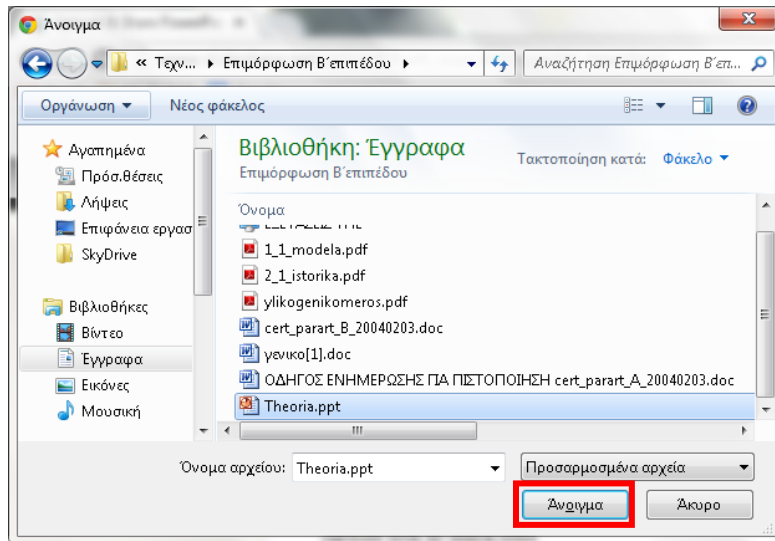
Άνοιγμα

« Τεχν... ▸ Επιμόρφωση Β΄επιπέδου ▸

Αναζήτηση Επιμόρφωση Β΄επ...

Οργάνωση ▾ Νέος φάκελος

Αγαπημένα
Πρόσ.θέσεις
Λήψεις
Επιφάνεια εργασ
SkyDrive

Βιβλιοθήκες
Βίντεο
Έγγραφα
Εικόνες
Μουσική

Βιβλιοθήκη: Έγγραφα
Επιμόρφωση Β΄επιπέδου

Τακτοποίηση κατά: Φάκελο ▾

Όνομα
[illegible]
1_1_modela.pdf
2_1_istorika.pdf
ylikogenikomeros.pdf
cert_parart_B_20040203.doc
γενικο[1].doc
ΟΔΗΓΟΣ ΕΝΗΜΕΡΩΣΗΣ ΠΑ ΠΙΣΤΟΠΟΙΗΣΗ cert_parart_A_20040203.doc
Theoria.ppt

Όνομα αρχείου: Theoria.ppt

Προσαρμοσμένα αρχεία

Άνοιγμα

Άκυρο